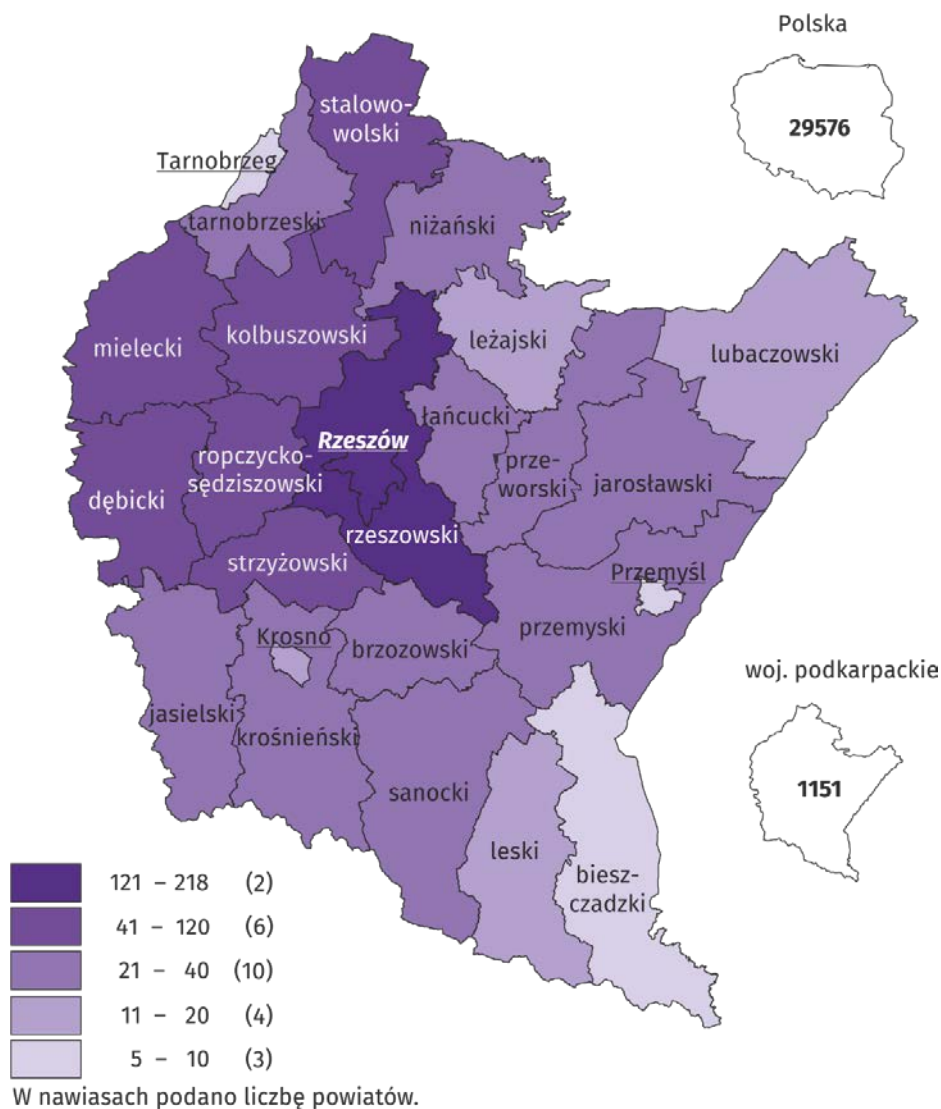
Polska

29576

stalowo-wolski

Tarnobrzeg

tarnobrzeski

niżański

mielecki

kolbuszowski

leżajski

lubaczowski

Rzeszów

łańcucki

ropczycko-sędziszowski

prze-worski

jarosławski

dębicki

rzeszowski

strzyżowski

Przemyśl

przemyski

Krosno

brzozowski

woj. podkarpackie

jasielski

krośnieński

1151

sanocki

leski

biesz-czadzki

121 – 218 (2)

41 – 120 (6)

21 – 40 (10)

11 – 20 (4)

5 – 10 (3)

W nawiasach podano liczbę powiatów.